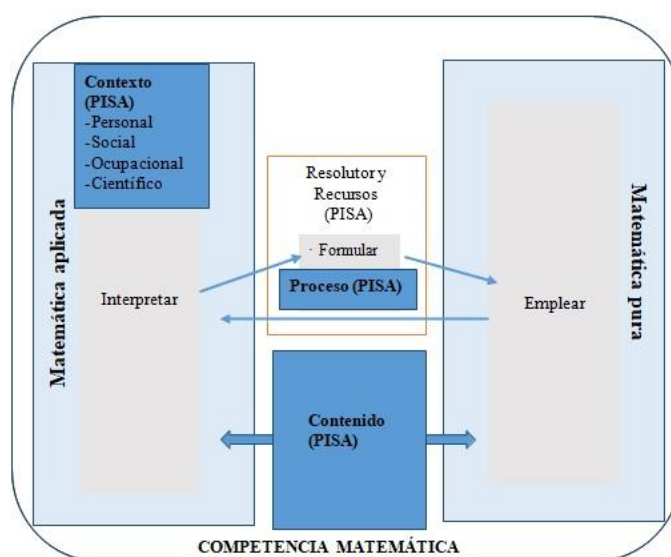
Contexto (PISA)
-Personal
-Social
-Ocupacional
-Científico

Matemática aplicada

Interpretar

Resolutor y Recursos (PISA)

· Formular

Proceso (PISA)

Emplear

Matemática pura

Contenido (PISA)

COMPETENCIA MATEMÁTICA